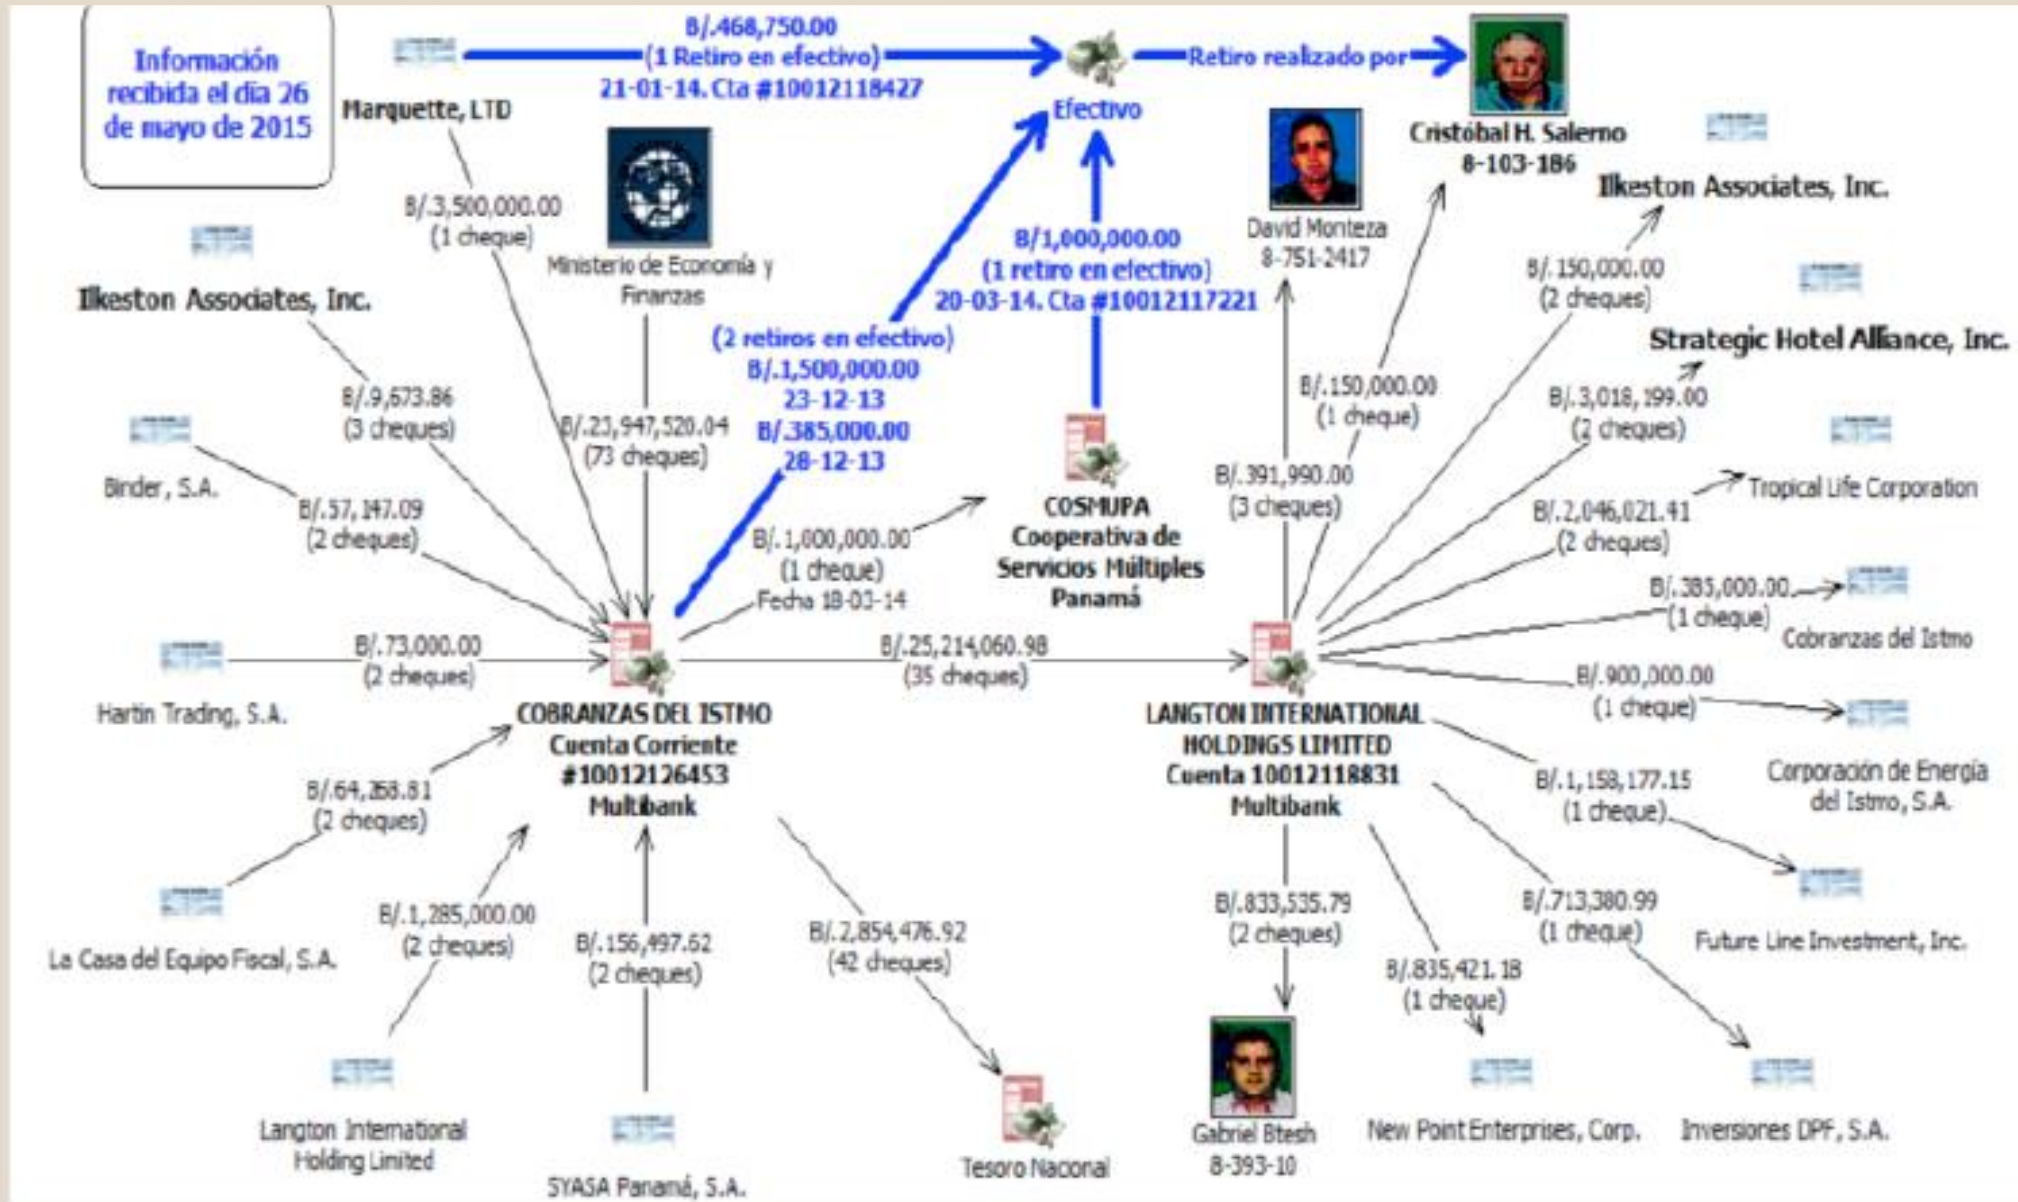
Información recibida el día 26 de mayo de 2015

Marquette, LTD

B/.468,750.00
(1 Retiro en efectivo)
21-01-14. Cta #10012118427

Efectivo

Retiro realizado por

Cristóbal H. Salerno
8-103-186

Ilkeston Associates, Inc.

David Monteza
8-751-2417

Ministerio de Economía y Finanzas

B/.3,500,000.00
(1 cheque)

Ilkeston Associates, Inc.

B/1,000,000.00
(1 retiro en efectivo)
20-03-14. Cta #10012117221

B/. 150,000.00
(2 cheques)

Strategic Hotel Alliance, Inc.

(2 retiros en efectivo)
B/.1,500,000.00
23-12-13
B/.385,000.00
28-12-13

B/.9,673.86
(3 cheques)

B/.23,947,520.04
(73 cheques)

B/.150,000.00
(1 cheque)

B/.3,018,199.00
(2 cheques)

Binder, S.A.

B/.57,147.09
(2 cheques)

B/.391,990.00
(3 cheques)

Tropical Life Corporation

COSMUPA
Cooperativa de Servicios Múltiples Panamá

B/.2,046,021.41
(2 cheques)

B/.1,000,000.00
(1 cheque)
Fecha 18-03-14

B/.385,000.00
(1 cheque)

Cobranzas del Istmo

B/.73,000.00
(2 cheques)

B/.25,214,060.98
(35 cheques)

B/.900,000.00
(1 cheque)

Hartin Trading, S.A.

COBRANZAS DEL ISTMO
Cuenta Corriente
#10012126453
Multibank

LANGTON INTERNATIONAL HOLDINGS LIMITED
Cuenta 10012118831
Multibank

Corporación de Energía del Istmo, S.A.

B/.64,268.81
(2 cheques)

B/.1,158,177.15
(1 cheque)

B/.1,285,000.00
(2 cheques)

B/.156,497.62
(2 cheques)

B/.2,854,476.92
(42 cheques)

B/.833,535.79
(2 cheques)

B/.713,380.99
(1 cheque)

La Casa del Equipo Fiscal, S.A.

B/.835,421.18
(1 cheque)

Future Line Investment, Inc.

Langton International Holding Limited

SYASA Panamá, S.A.

Tesoro Nacional

Gabriel Btesh
8-393-10

New Point Enterprises, Corp.

Inversiones DPF, S.A.